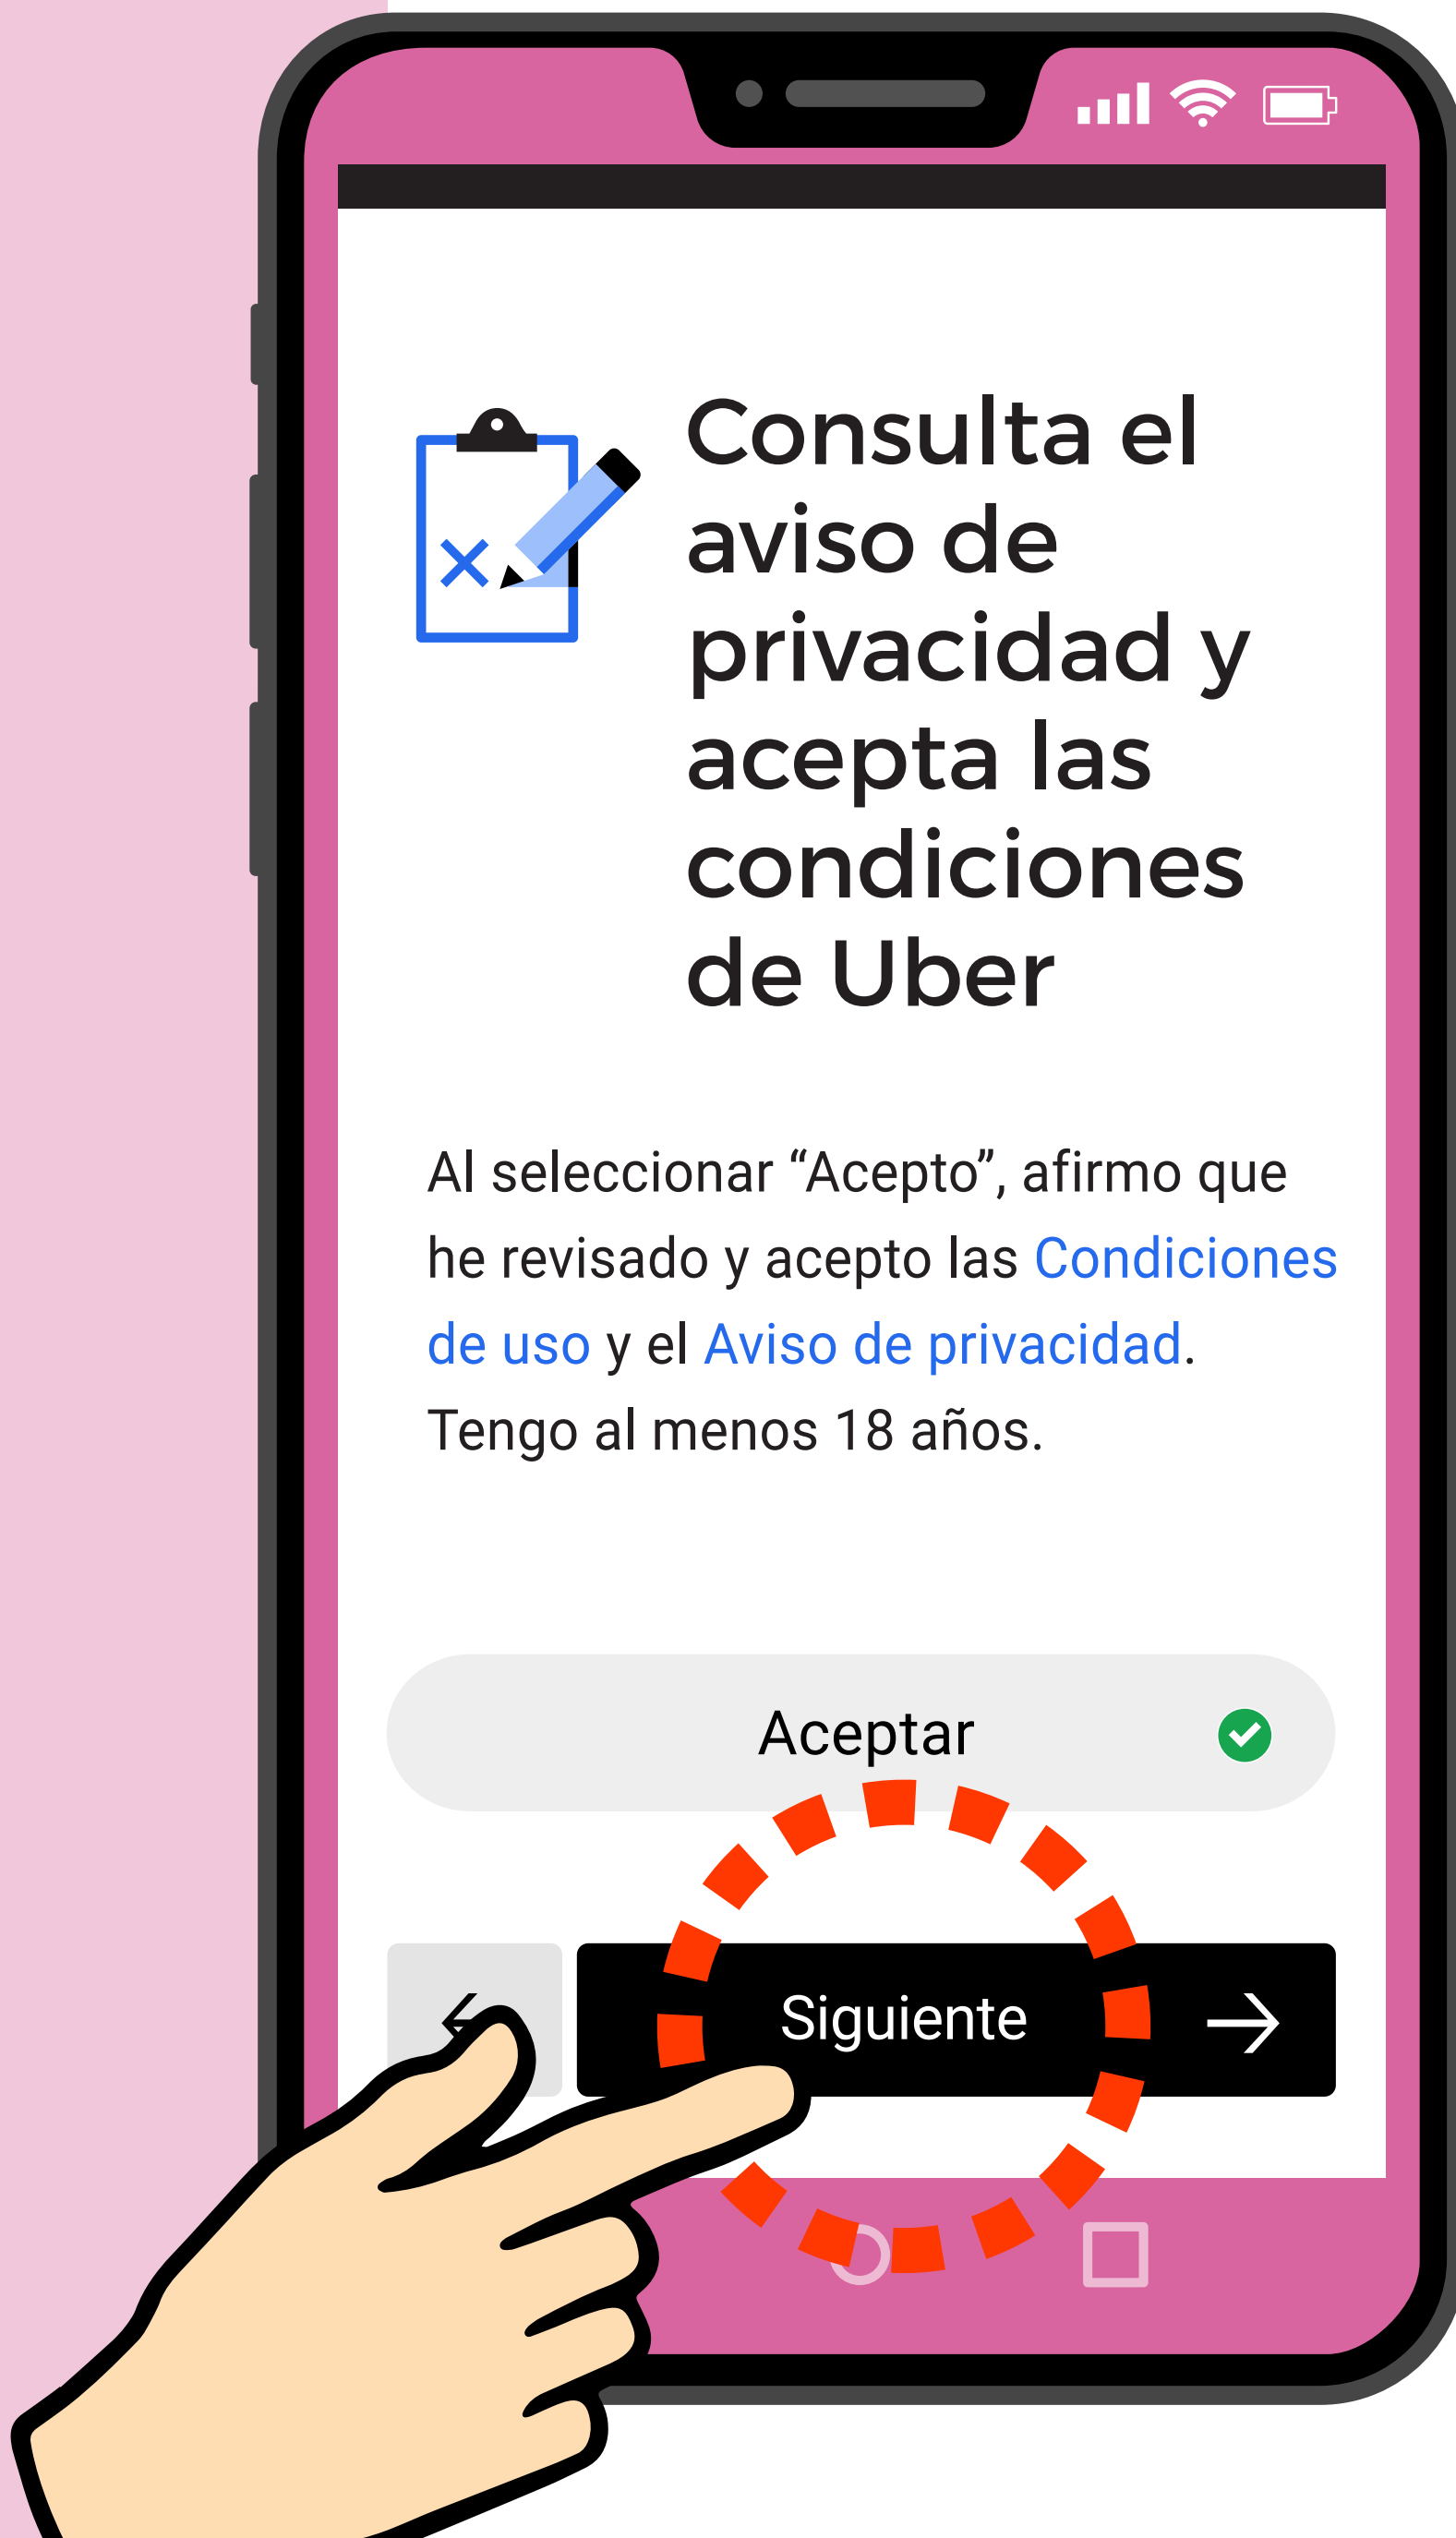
Consulta el aviso de privacidad y acepta las condiciones de Uber

Al seleccionar “Acepto”, afirmo que he revisado y acepto las Condiciones de uso y el Aviso de privacidad. Tengo al menos 18 años.

Aceptar

Siguiente